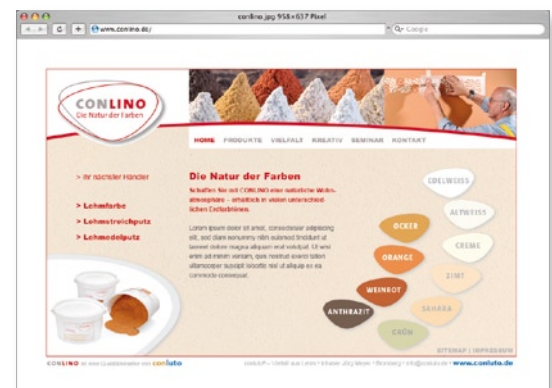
conlino.jpg 958×637 Pixel

http://www.conlino.de/

Google

CONLINO
Die Natur der Farben

HOME PRODUKTE VIELFALT KREATIV SEMINAR KONTAKT

> Ihr nächster Händler

> Lehmfarbe

> Lehmstreichputz

> Lehmedelputz

Die Natur der Farben

Schaffen Sie mit CONLINO eine natürliche Wohnatmosphäre – erhältlich in vielen unterschiedlichen Einfarbtönen.

Lorem ipsum dolor sit amet, consectetuer adipiscing elit, sed diam nonummy nibh euismod tincidunt ut laoreet dolore magna aliquam erat volutpat. Ut wisi enim ad minim veniam, quis nostrud exerci tation ullamcorper suscipit lobortis nisl ut aliquip ex ea commodo consequat.

EDELWEISS

ALTWEISS

OCKER

CREME

ORANGE

ZIMT

WEINROT

SAHARA

ANTHRAZIT

GRÜN

SITEMAP | IMPRESSUM

CONLINO ist eine Qualitätsmarke von conluto

conluto • Vielfalt aus Lehm • Inhaber Jörg Meyer • Blomberg • info@conluto.de • www.conluto.de